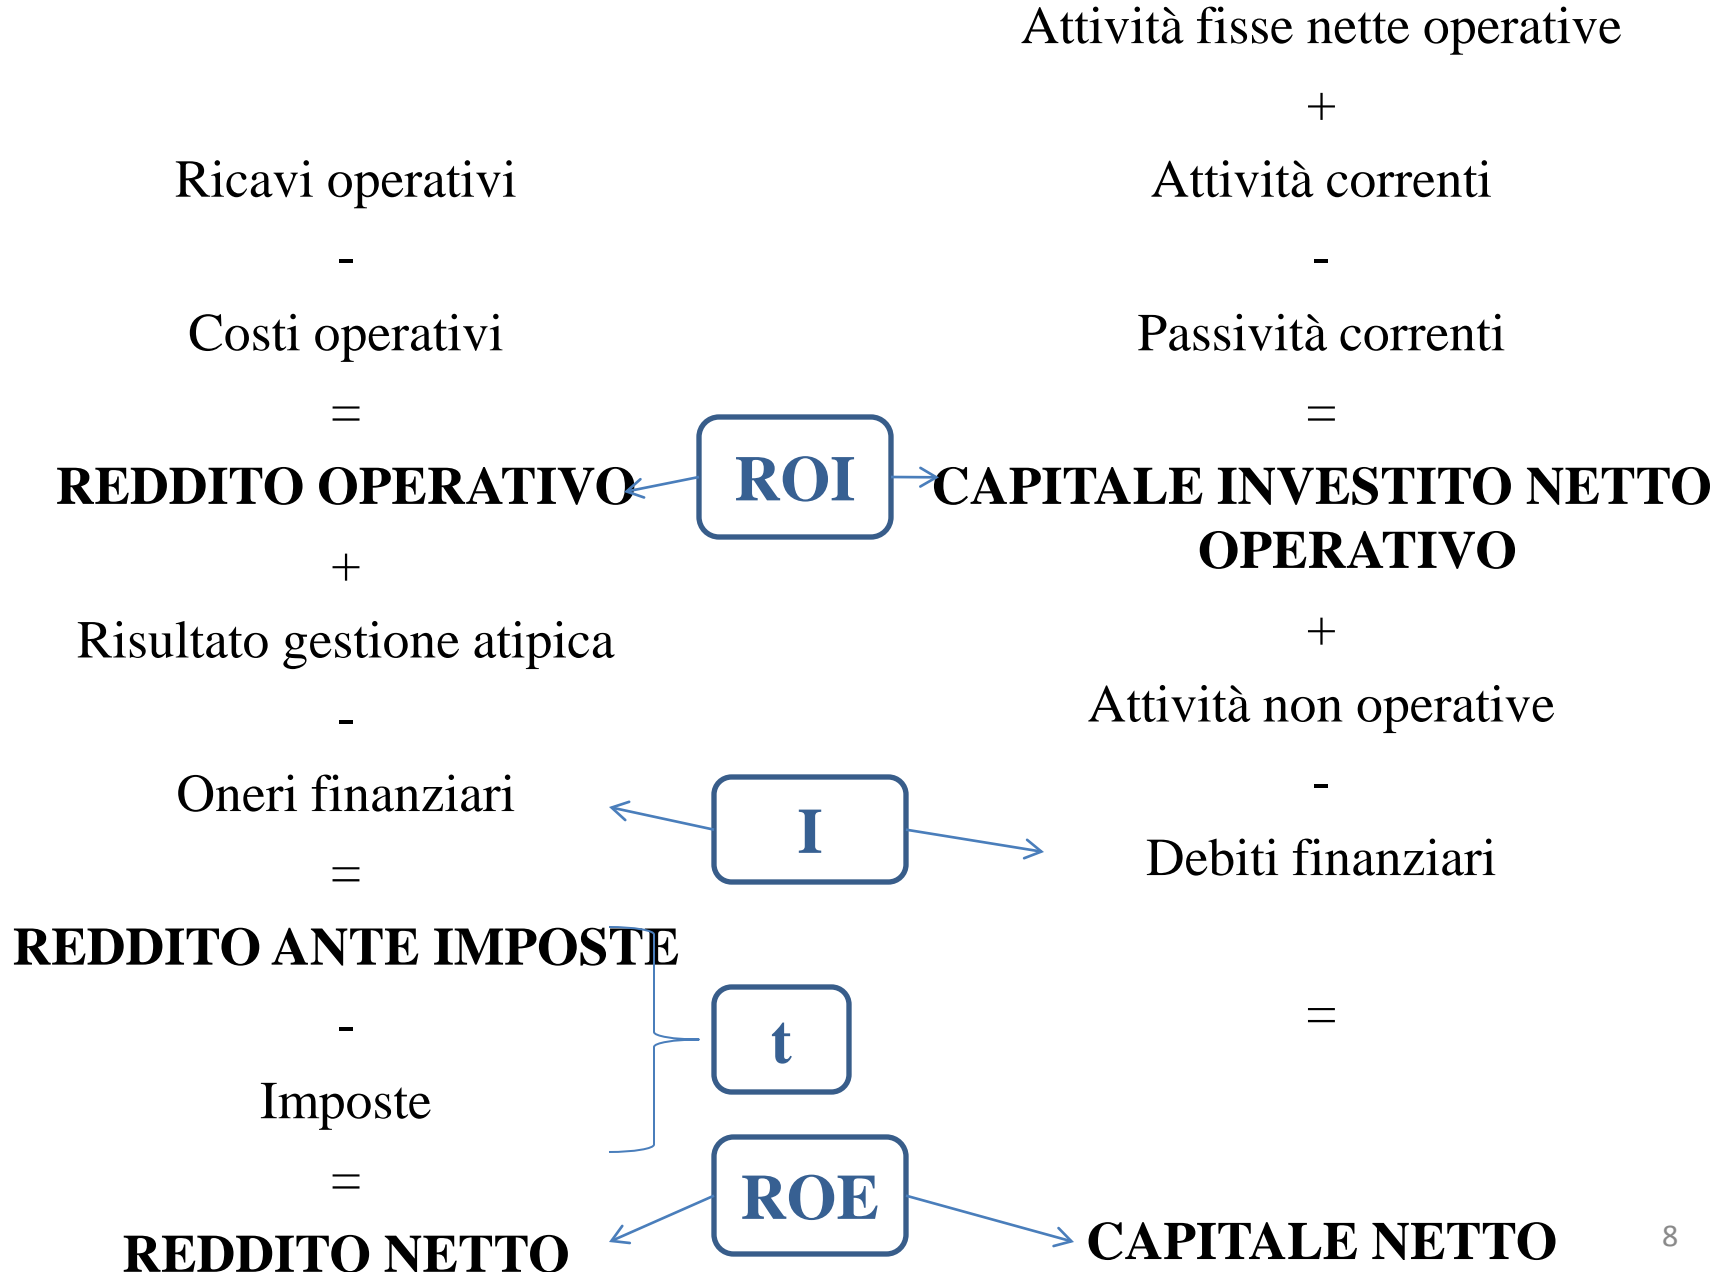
Ricavi operativi

-

Costi operativi

=

REDDITO OPERATIVO

+

Risultato gestione atipica

-

Oneri finanziari

=

REDDITO ANTE IMPOSTE

-

Imposte

=

REDDITO NETTO

ROI

I

t

ROE

Attività fisse nette operative

+

Attività correnti

-

Passività correnti

=

CAPITALE INVESTITO NETTO OPERATIVO

+

Attività non operative

-

Debiti finanziari

=

CAPITALE NETTO

8